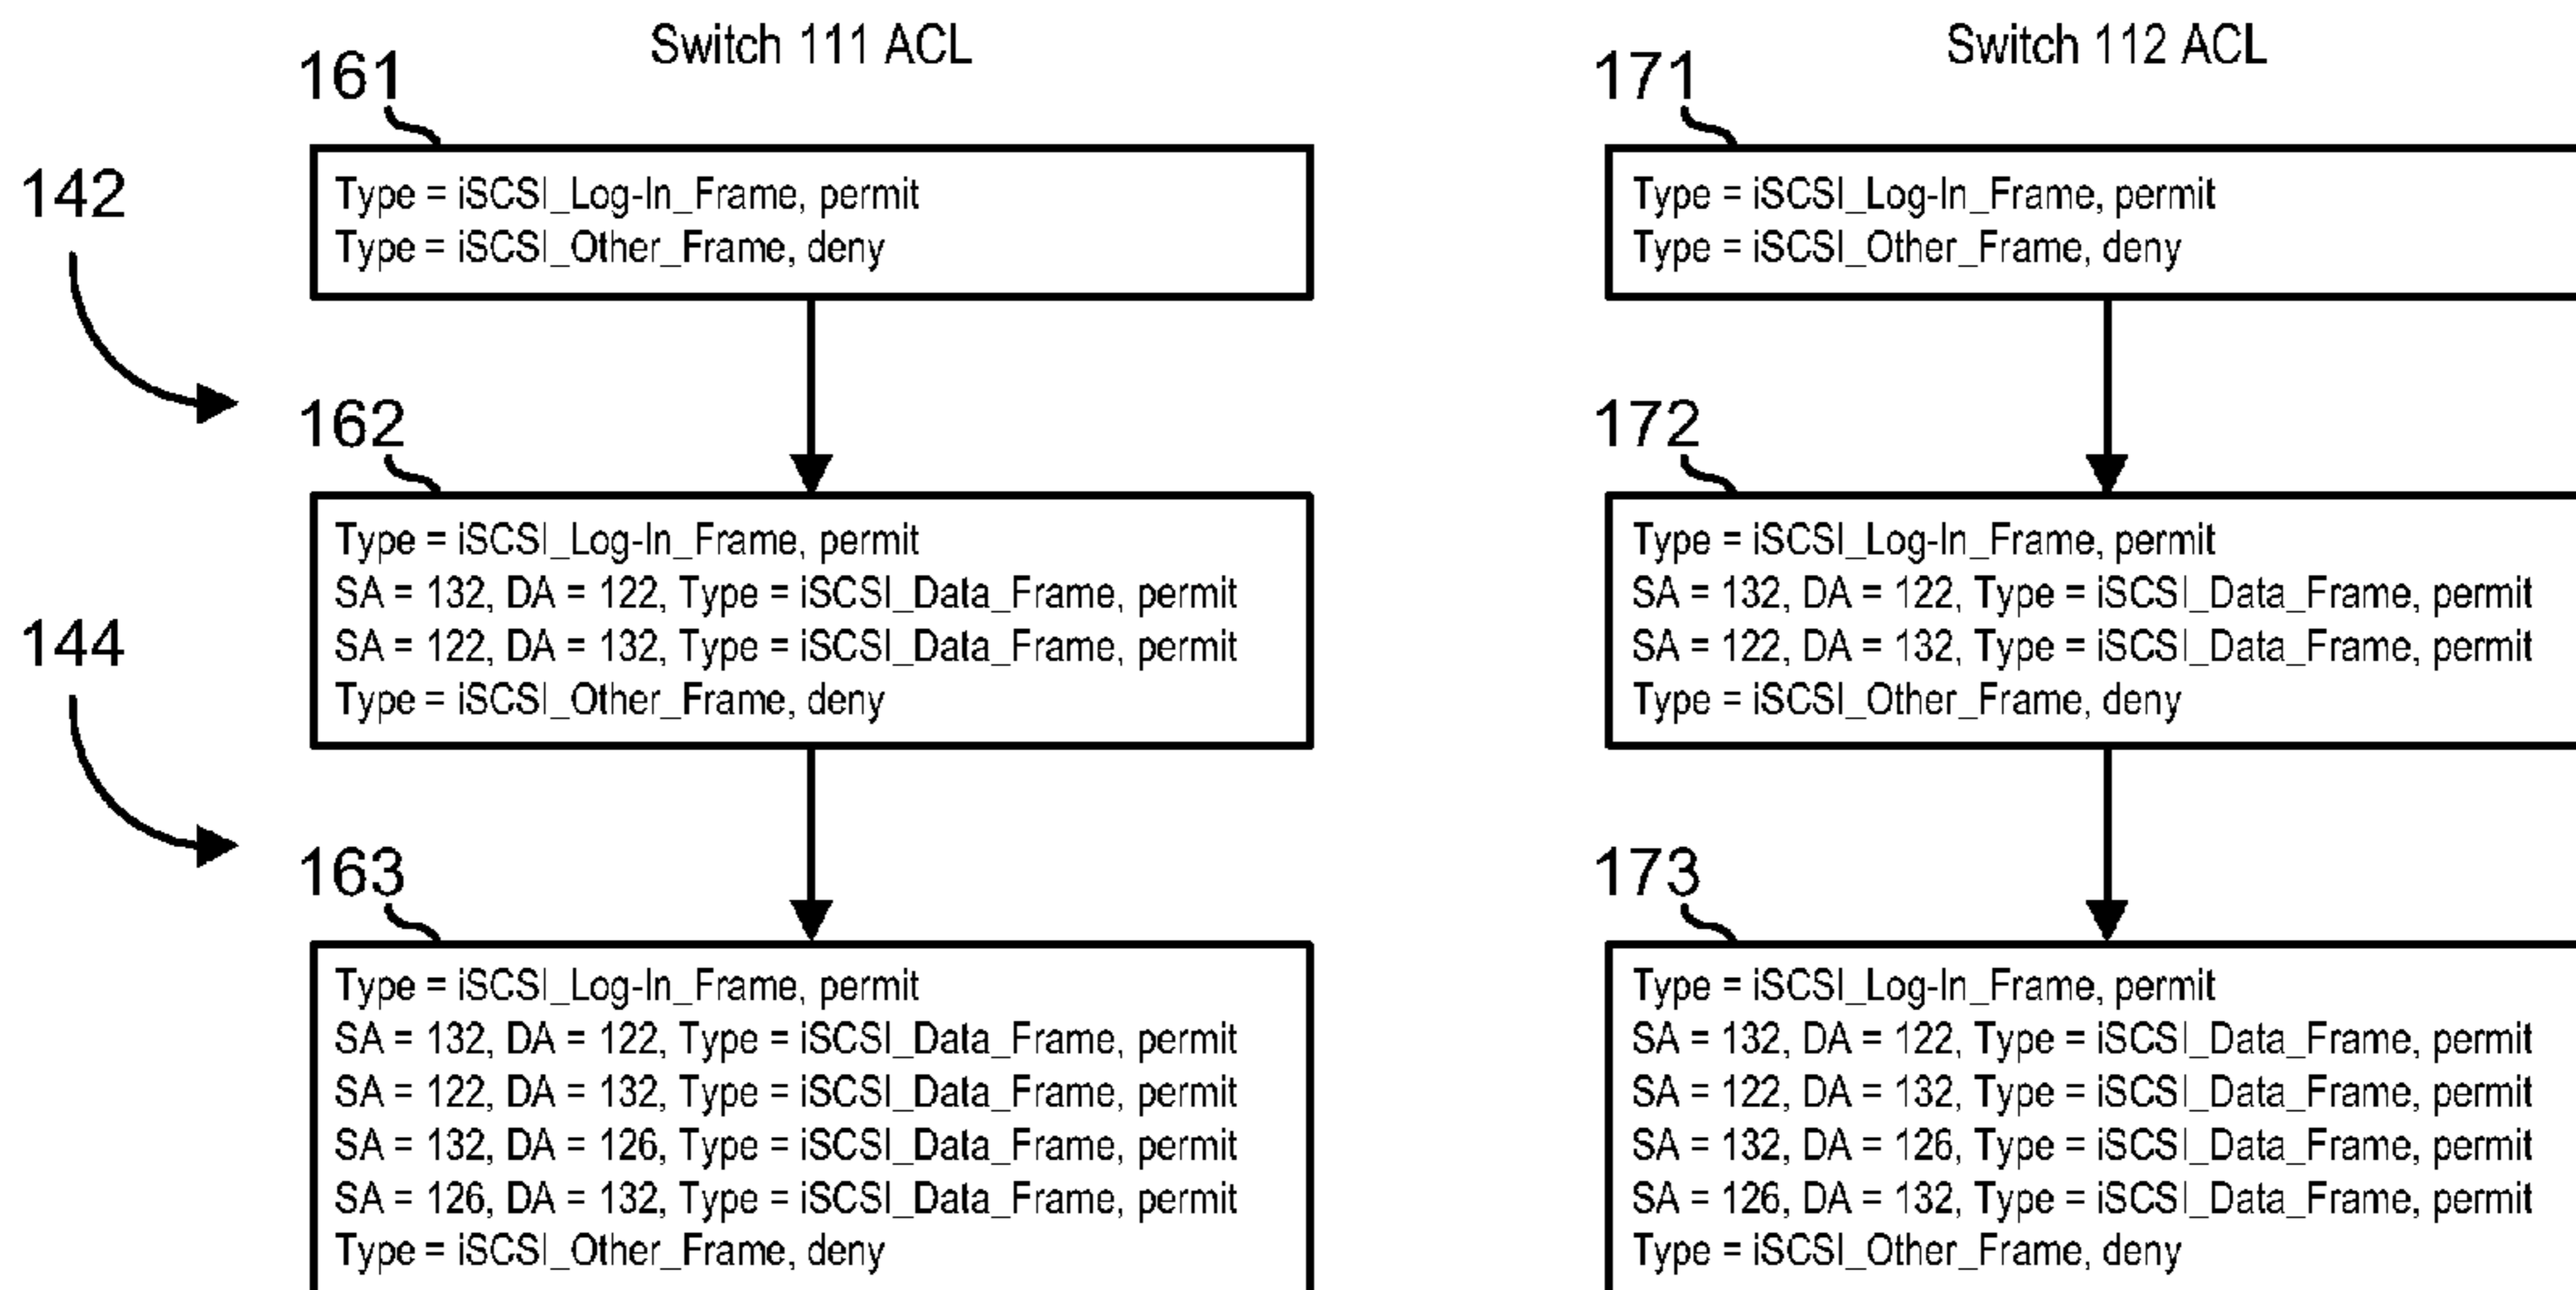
Switch 111 ACL

161

142

Type = iSCSI_Log-In_Frame, permit
Type = iSCSI_Other_Frame, deny

162

Type = iSCSI_Log-In_Frame, permit
SA = 132, DA = 122, Type = iSCSI_Data_Frame, permit
SA = 122, DA = 132, Type = iSCSI_Data_Frame, permit
Type = iSCSI_Other_Frame, deny

144

163

Type = iSCSI_Log-In_Frame, permit
SA = 132, DA = 122, Type = iSCSI_Data_Frame, permit
SA = 122, DA = 132, Type = iSCSI_Data_Frame, permit
SA = 132, DA = 126, Type = iSCSI_Data_Frame, permit
SA = 126, DA = 132, Type = iSCSI_Data_Frame, permit
Type = iSCSI_Other_Frame, deny

Switch 112 ACL

171

Type = iSCSI_Log-In_Frame, permit
Type = iSCSI_Other_Frame, deny

172

Type = iSCSI_Log-In_Frame, permit
SA = 132, DA = 122, Type = iSCSI_Data_Frame, permit
SA = 122, DA = 132, Type = iSCSI_Data_Frame, permit
Type = iSCSI_Other_Frame, deny

173

Type = iSCSI_Log-In_Frame, permit
SA = 132, DA = 122, Type = iSCSI_Data_Frame, permit
SA = 122, DA = 132, Type = iSCSI_Data_Frame, permit
SA = 132, DA = 126, Type = iSCSI_Data_Frame, permit
SA = 126, DA = 132, Type = iSCSI_Data_Frame, permit
Type = iSCSI_Other_Frame, deny